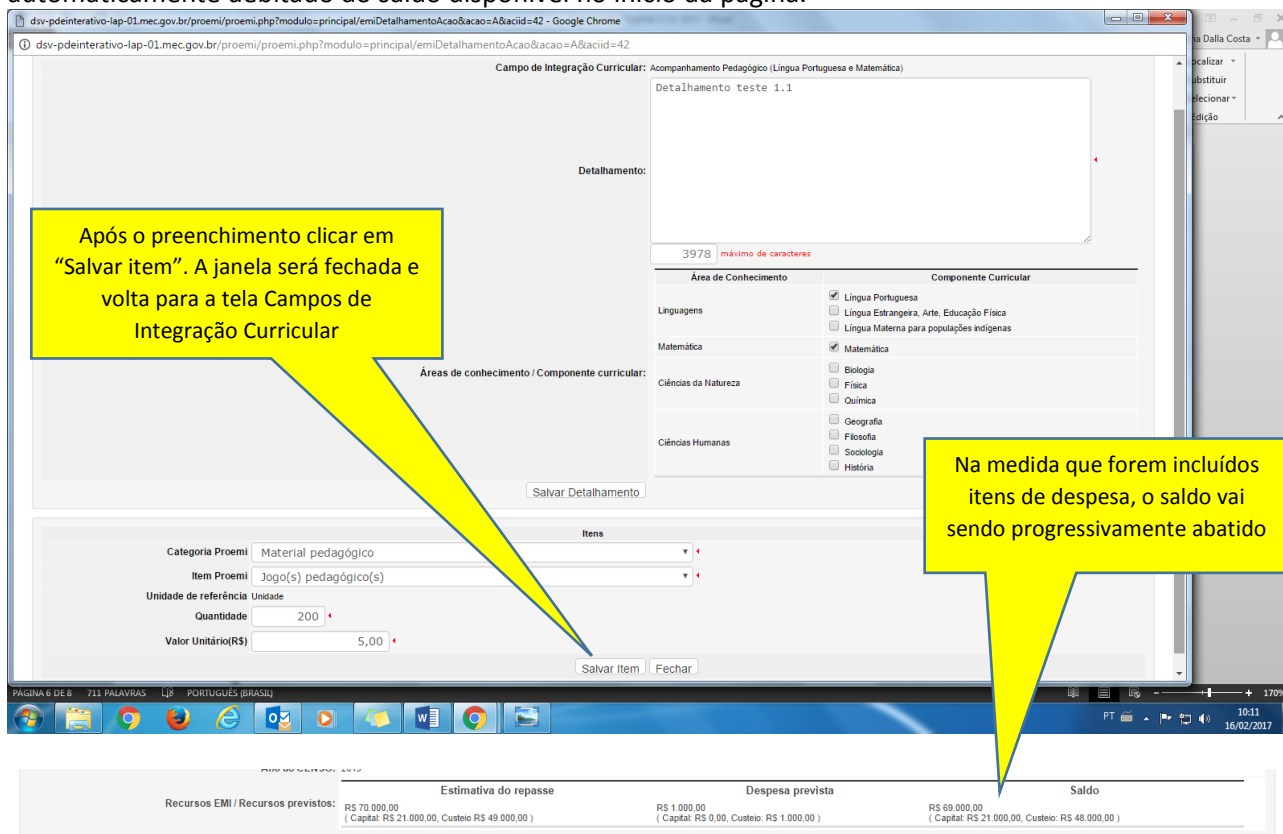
dsv-pdeinterativo-lap-01.mec.gov.br/proemi/proemi.php?modulo=principal/emiDetalhamentoAcao&acao=A&aciid=42 - Google Chrome

dsv-pdeinterativo-lap-01.mec.gov.br/proemi/proemi.php?modulo=principal/emiDetalhamentoAcao&acao=A&aciid=42

na Dalla Costa

ocalizar
ubstituir
elecionar
Edição

Campo de Integração Curricular: Acompanhamento Pedagógico (Língua Portuguesa e Matemática)

Detalhamento: Detalhamento teste 1.1

3978 máximo de caracteres

Após o preenchimento clicar em "Salvar item". A janela será fechada e volta para a tela Campos de Integração Curricular

Áreas de conhecimento / Componente curricular:

| Área de Conhecimento | Componente Curricular |
|---|---|
| Linguagens | Língua Portuguesa<br>Língua Estrangeira, Arte, Educação Física<br>Língua Materna para populações indígenas |
| Matemática | Matemática |
| Ciências da Natureza | Biologia<br>Física<br>Química |
| Ciências Humanas | Geografia<br>Filosofia<br>Sociologia<br>História |

Salvar Detalhamento

Na medida que forem incluídos itens de despesa, o saldo vai sendo progressivamente abatido

Itens

Categoria Proemi Material pedagógico
Item Proemi Jogo(s) pedagógico(s)
Unidade de referência Unidade
Quantidade 200
Valor Unitário(R$) 5,00

Salvar Item Fechar

PÁGINA 6 DE 8 711 PALAVRAS PORTUGUÊS (BRASIL)

PT 10:11 16/02/2017

Ano do CENSO: 2015

Recursos EMI / Recursos previstos:

| Estimativa do repasse | Despesa prevista | Saldo |
|---|---|---|
| R$ 70.000,00 ( Capital: R$ 21.000,00, Custeio: R$ 49.000,00 ) | R$ 1.000,00 ( Capital: R$ 0,00, Custeio: R$ 1.000,00 ) | R$ 69.000,00 ( Capital: R$ 21.000,00, Custeio: R$ 48.000,00 ) |